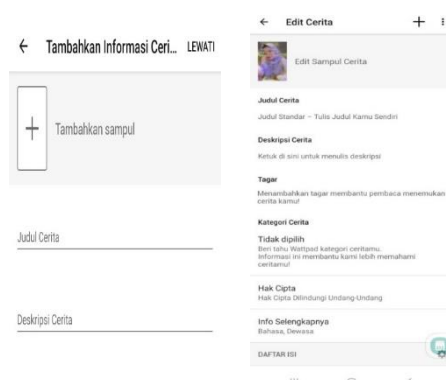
← Tambahkan Informasi Ceri... LEWATI

Tambahkan sampul

Judul Cerita

Deskripsi Cerita

← Edit Cerita +

Edit Sampul Cerita

Judul Cerita

Judul Standar - Tulis Judul Kamu Sendiri

Deskripsi Cerita

Ketuk di sini untuk menulis deskripsi

Tagar

Menambahkan tagar membantu pembaca menemukan cerita kamu!

Kategori Cerita

Tidak dipilih

Beri tahu Wattpad kategori ceritamu. Informasi ini membantu kami lebih memahami ceritamu!

Hak Cipta

Hak Cipta Dilindungi Undang-Undang

Info Selengkapnya

Bahasa, Dewasa

DAFTAR ISI